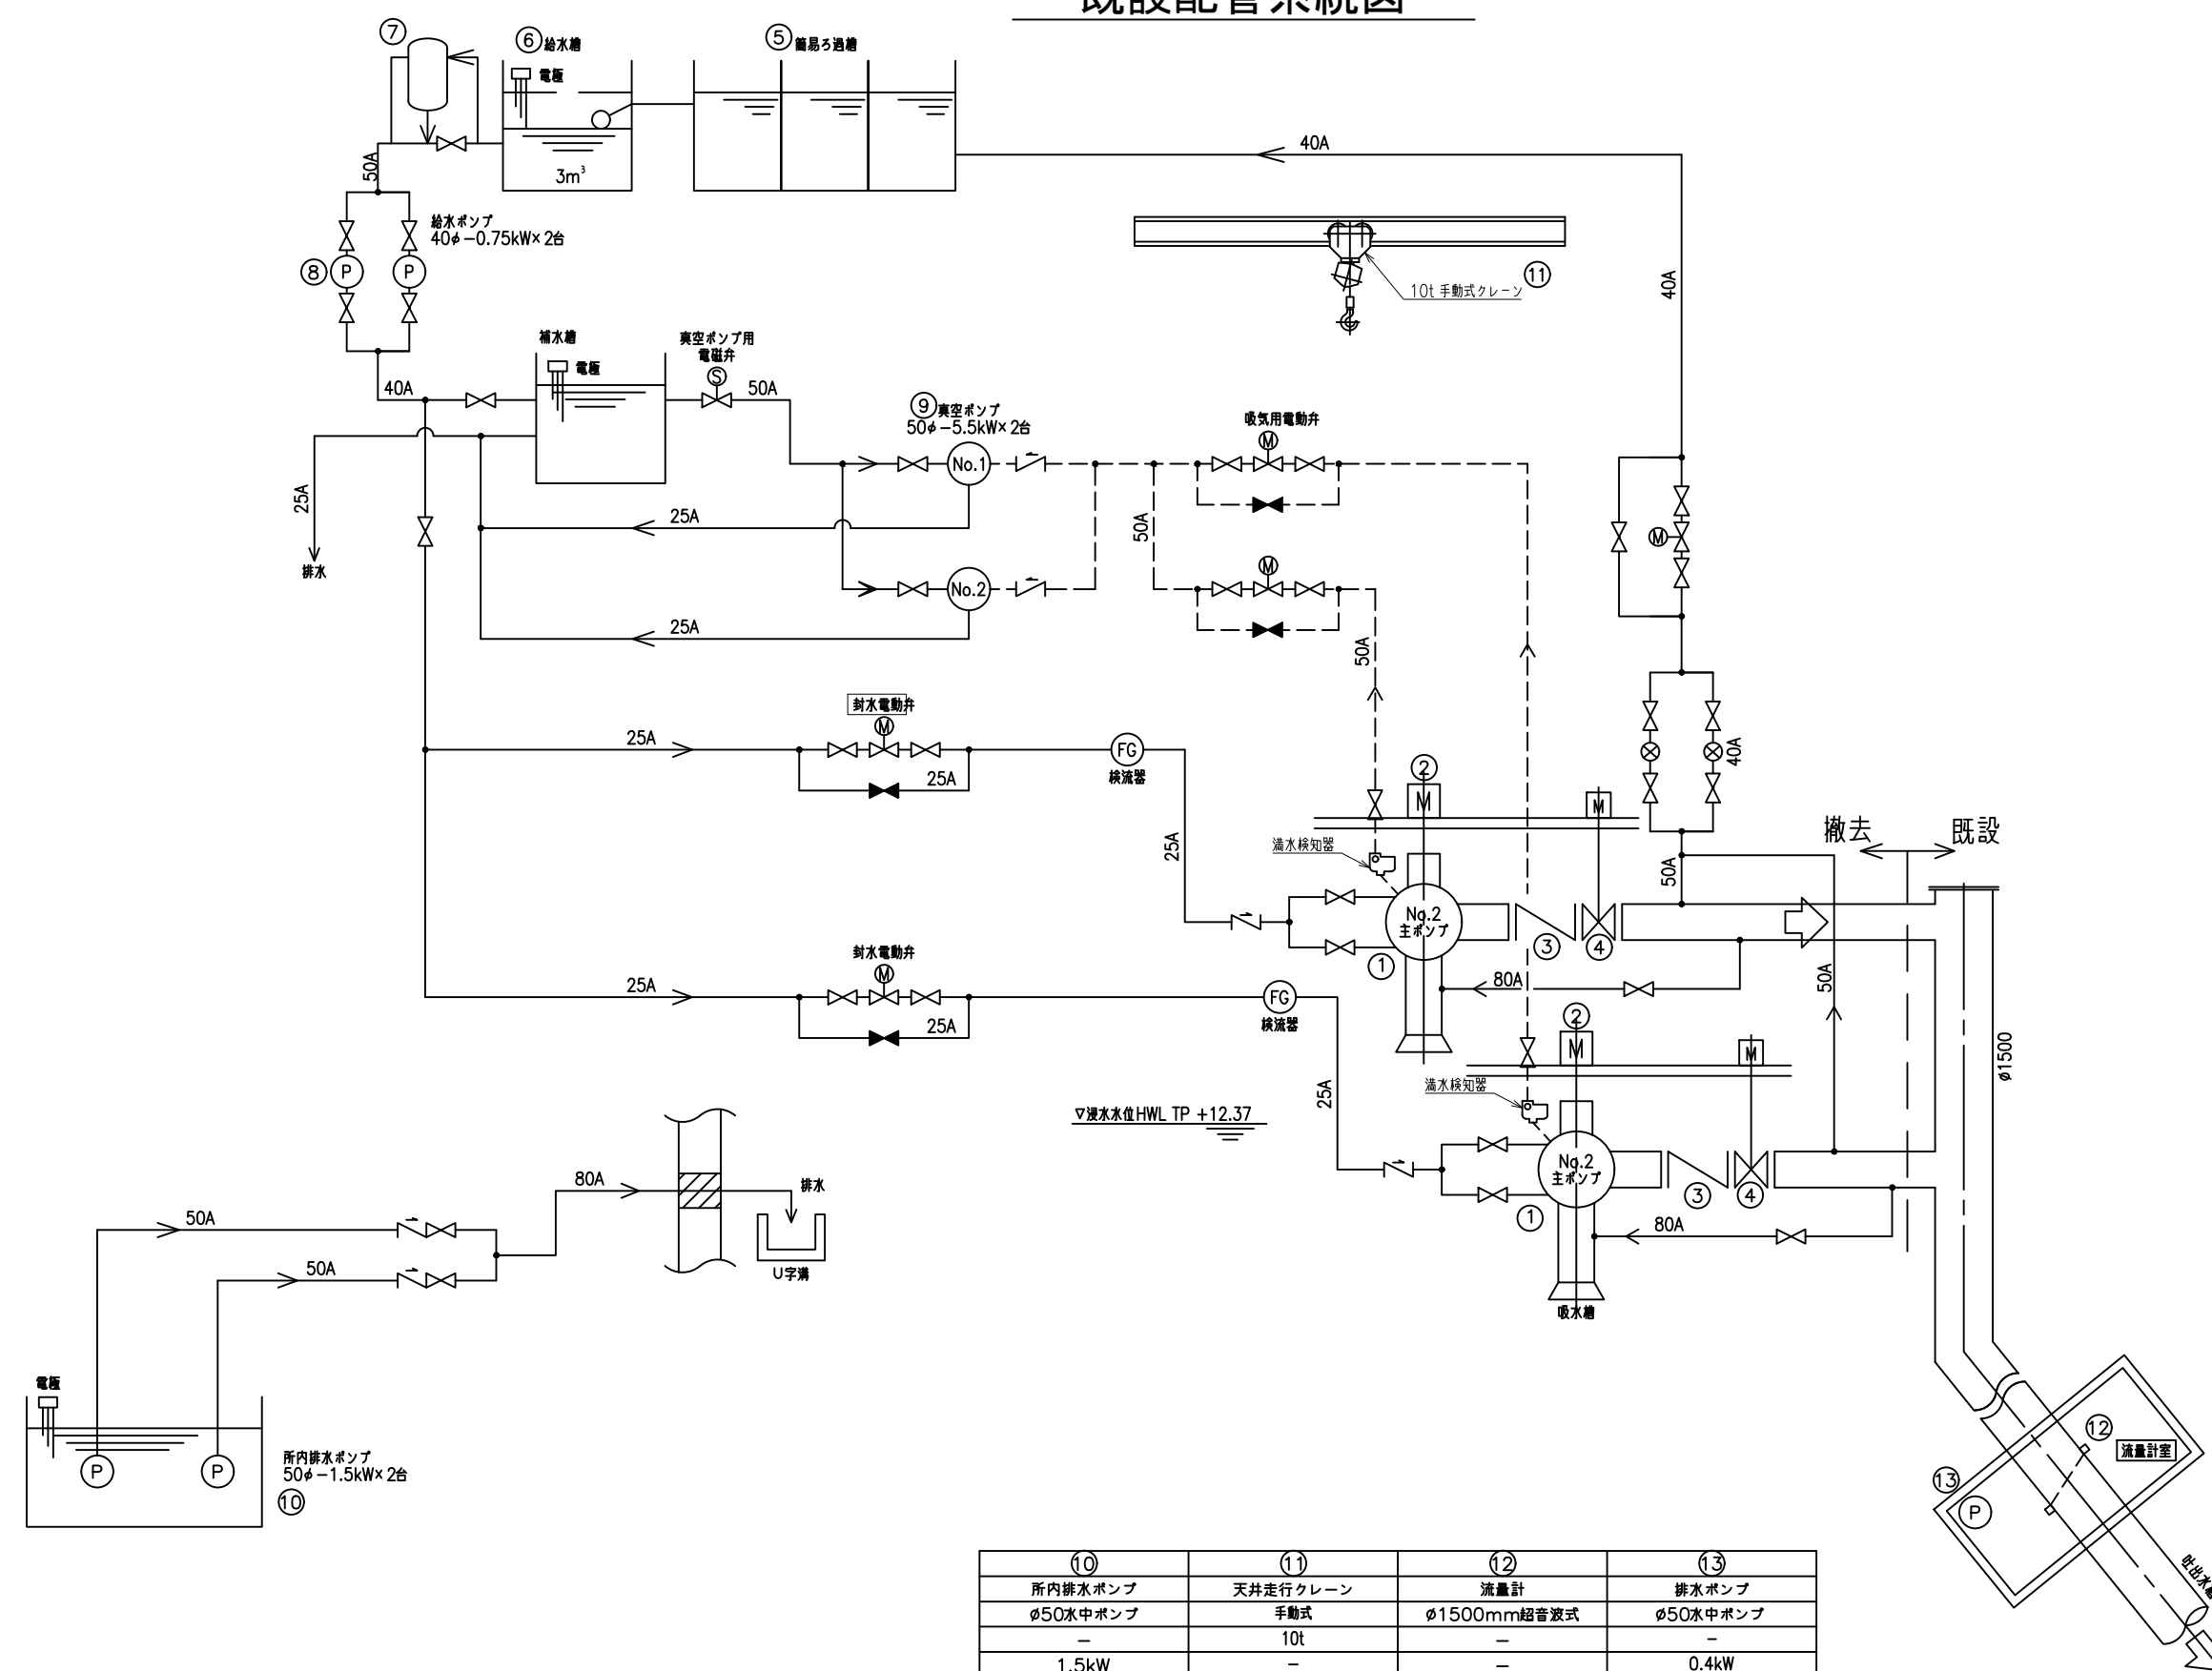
既設配管系統図

⑦ ⑥給水槽 ⑤簡易ろ過槽
電極
3m³
40A
50A
給水ポンプ 40φ－0.75kW×2台
⑧ P P
10t 手動式クレーン ⑪
40A
補水槽
電極
真空ポンプ用 電磁弁
S
40A 50A
⑨真空ポンプ 50φ－5.5kW×2台
吸気用電動弁
M
No.1
25A
排水
25A
50A
M
No.2
25A
50A
封水電動弁
M
25A
25A
FG 検流器
M
40A
② M M
撤去 既設
満水検知器
25A
50A
No.2 主ポンプ
① ③ ④
80A
封水電動弁
M
25A
25A
FG 検流器
② M M
50A
満水検知器
25A
∇浸水水位HWL TP +12.37
φ1500
No.2 主ポンプ
① ③ ④
80A
80A
排水
50A
50A
U字溝
吸水槽
電極
P P
所内排水ポンプ 50φ－1.5kW×2台
⑩
⑫ 流量計室
⑬ P
吐出水槽

| ⑩ | ⑪ | ⑫ | ⑬ |
|---|---|---|---|
| 所内排水ポンプ | 天井走行クレーン | 流量計 | 排水ポンプ |
| φ50水中ポンプ | 手動式 | φ1500mm超音波式 | φ50水中ポンプ |
| － | 10t | － | － |
| 1.5kW | － | － | 0.4kW |